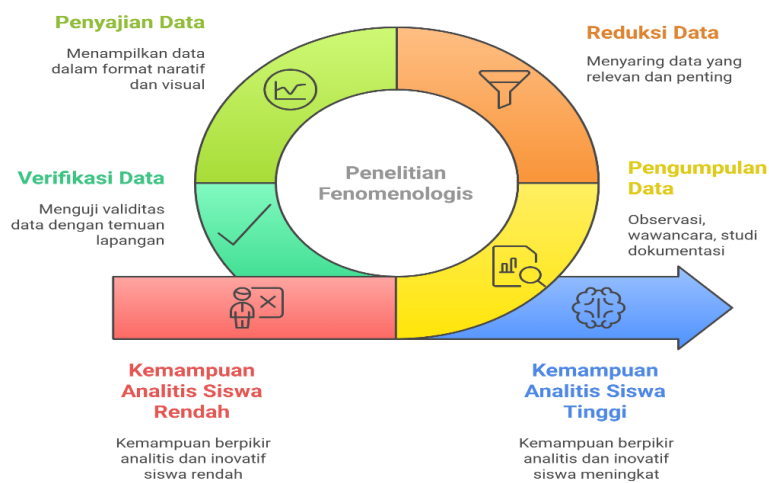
Penyajian Data

Menampilkan data dalam format naratif dan visual

Reduksi Data

Menyaring data yang relevan dan penting

Penelitian Fenomenologis

Verifikasi Data

Menguji validitas data dengan temuan lapangan

Pengumpulan Data

Observasi, wawancara, studi dokumentasi

Kemampuan Analitis Siswa Rendah

Kemampuan berpikir analitis dan inovatif siswa rendah

Kemampuan Analitis Siswa Tinggi

Kemampuan berpikir analitis dan inovatif siswa meningkat